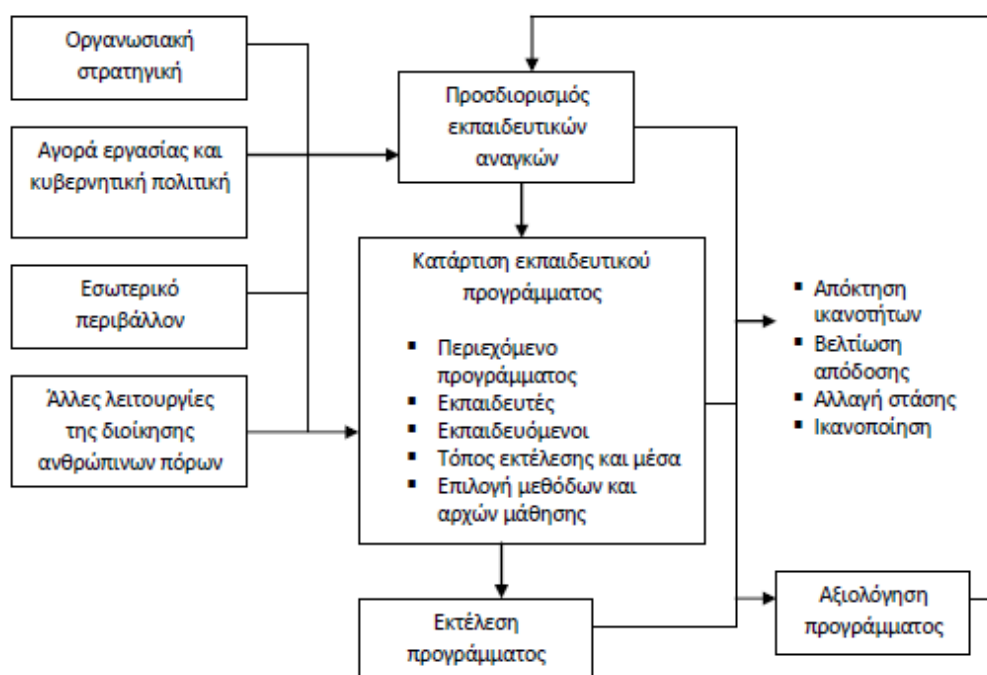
Οργανωσιακή στρατηγική

Αγορά εργασίας και κυβερνητική πολιτική

Εσωτερικό περιβάλλον

Άλλες λειτουργίες της διοίκησης ανθρώπινων πόρων

Προσδιορισμός εκπαιδευτικών αναγκών

Κατάρτιση εκπαιδευτικού προγράμματος

- Περιεχόμενο προγράμματος
- Εκπαιδευτές
- Εκπαιδευόμενοι
- Τόπος εκτέλεσης και μέσα
- Επιλογή μεθόδων και αρχών μάθησης

Εκτέλεση προγράμματος

- Απόκτηση ικανοτήτων
- Βελτίωση απόδοσης
- Αλλαγή στάσης
- Ικανοποίηση

Αξιολόγηση προγράμματος